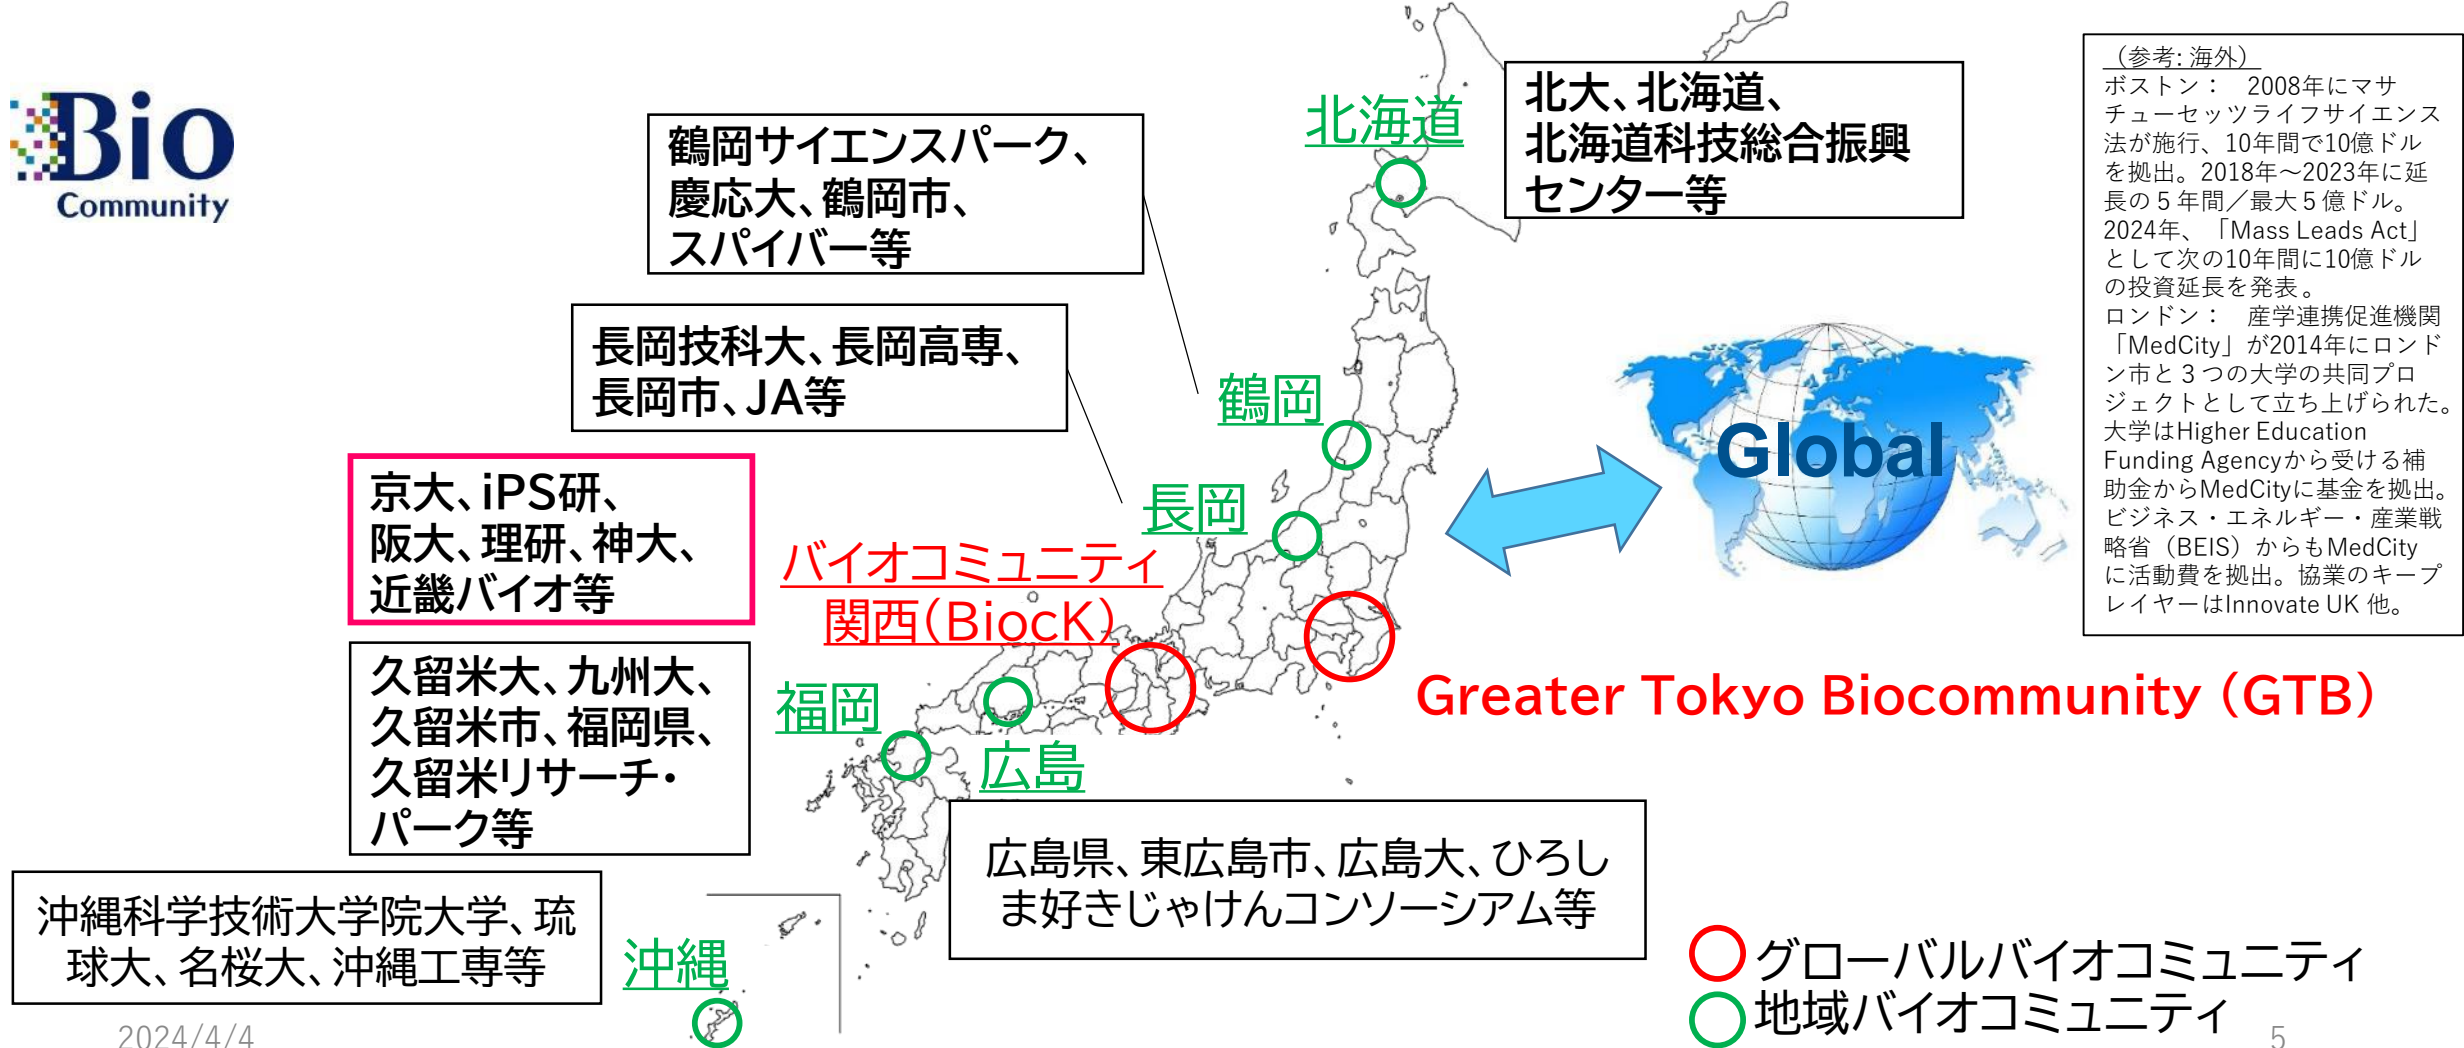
Bio Community

鶴岡サイエンスパーク、慶応大、鶴岡市、スパイバー等

北海道

北大、北海道、北海道科技総合振興センター等

（参考: 海外）
ボストン：　2008年にマサチューセッツライフサイエンス法が施行、10年間で10億ドルを拠出。2018年～2023年に延長の５年間／最大５億ドル。2024年、「Mass Leads Act」として次の10年間に10億ドルの投資延長を発表。
ロンドン：　産学連携促進機関「MedCity」が2014年にロンドン市と３つの大学の共同プロジェクトとして立ち上げられた。大学はHigher Education Funding Agencyから受ける補助金からMedCityに基金を拠出。ビジネス・エネルギー・産業戦略省（BEIS）からもMedCityに活動費を拠出。協業のキープレイヤーはInnovate UK 他。

長岡技科大、長岡高専、長岡市、JA等

鶴岡

Global

京大、iPS研、阪大、理研、神大、近畿バイオ等

長岡

バイオコミュニティ関西（BiocK）

久留米大、九州大、久留米市、福岡県、久留米リサーチ・パーク等

福岡

広島

Greater Tokyo Biocommunity（GTB）

広島県、東広島市、広島大、ひろしま好きじゃけんコンソーシアム等

沖縄科学技術大学院大学、琉球大、名桜大、沖縄工専等

沖縄

グローバルバイオコミュニティ
地域バイオコミュニティ

2024/4/4

5